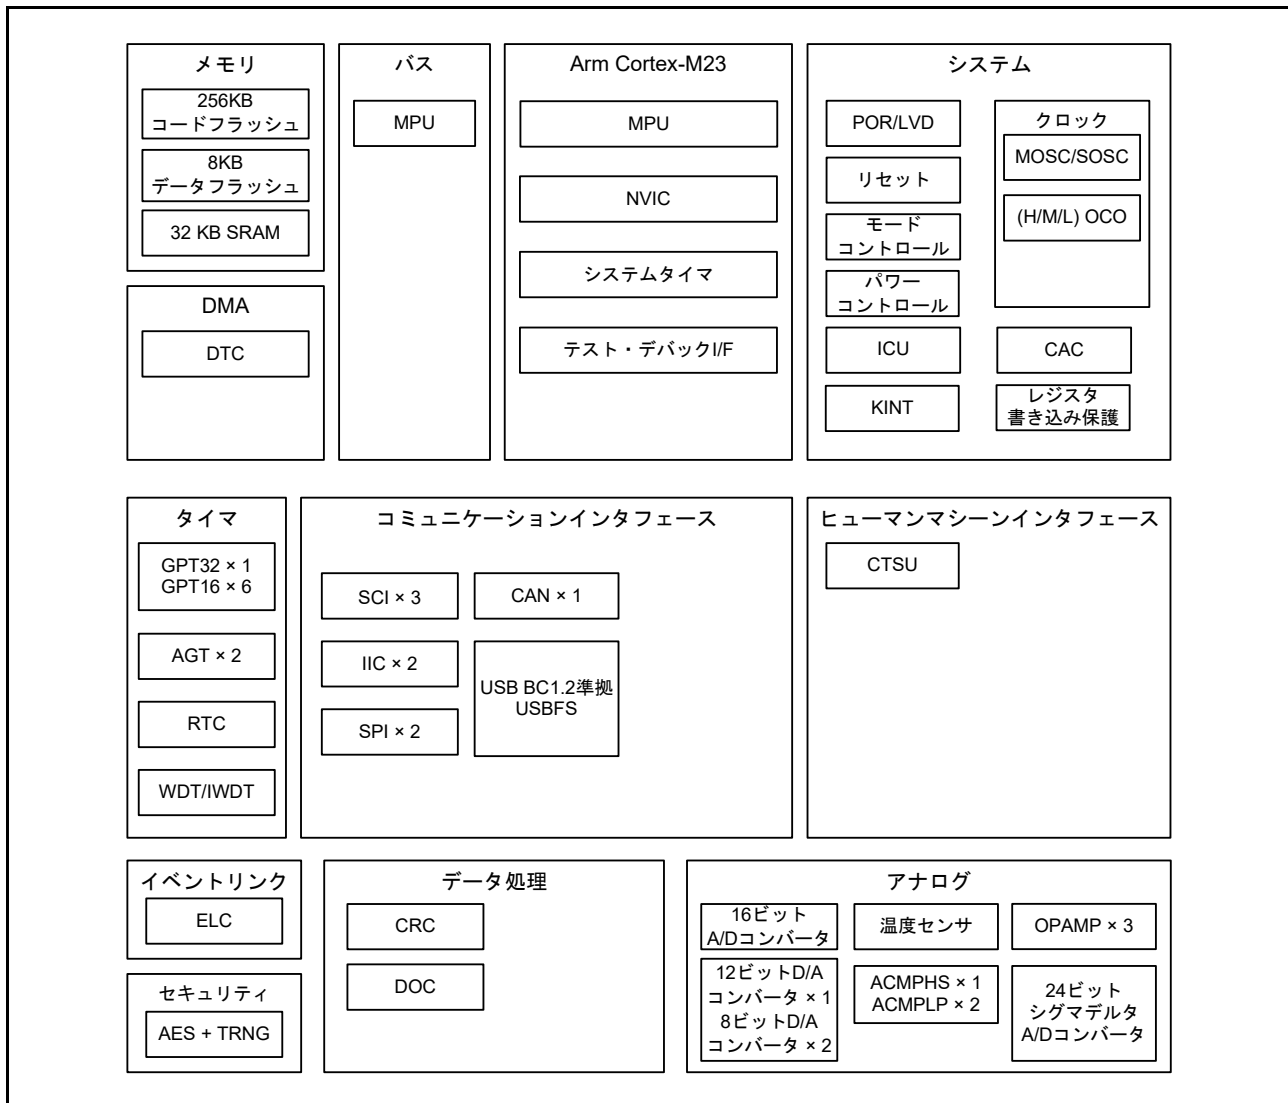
メモリ

256KB
コードフラッシュ

8KB
データフラッシュ

32 KB SRAM

DMA

DTC

バス

MPU

Arm Cortex-M23

MPU

NVIC

システムタイマ

テスト・デバックI/F

システム

POR/LVD

リセット

モード
コントロール

パワー
コントロール

ICU

KINT

クロック

MOSC/SOSC

(H/M/L) OCO

CAC

レジスタ
書き込み保護

タイマ

GPT32 × 1
GPT16 × 6

AGT × 2

RTC

WDT/IWDT

コミュニケーションインタフェース

SCI × 3

IIC × 2

SPI × 2

CAN × 1

USB BC1.2準拠
USBFS

ヒューマンマシーンインタフェース

CTSU

イベントリンク

ELC

セキュリティ

AES + TRNG

データ処理

CRC

DOC

アナログ

16ビット
A/Dコンバータ

12ビットD/A
コンバータ × 1
8ビットD/A
コンバータ × 2

温度センサ

ACMPHS × 1
ACMPLP × 2

OPAMP × 3

24ビット
シグマデルタ
A/Dコンバータ